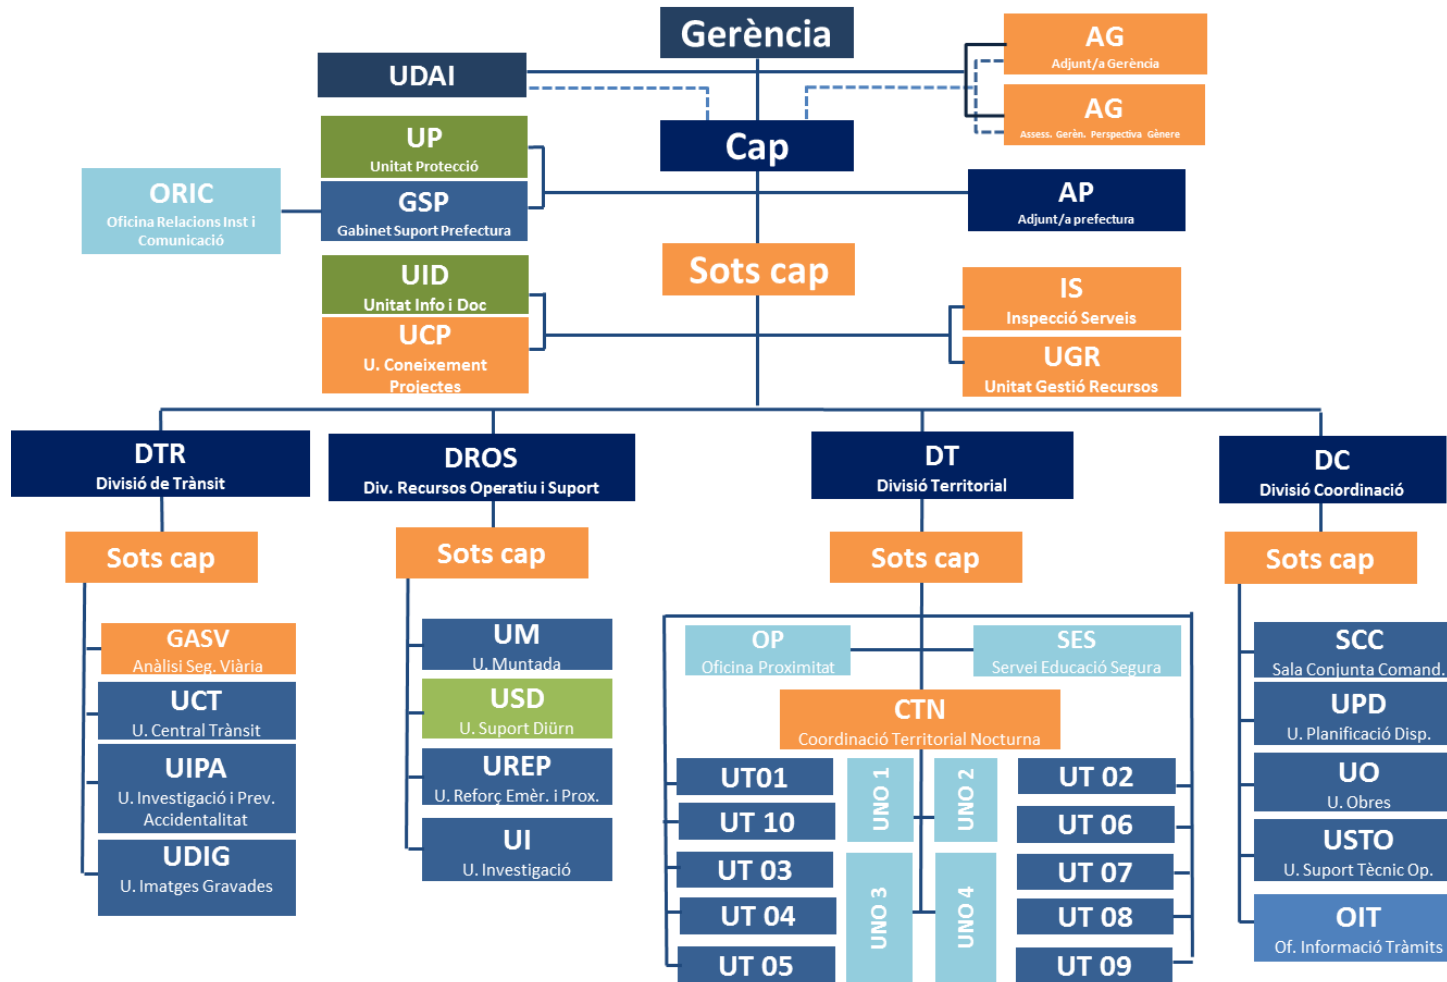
Gerència

UDAI

AG
Adjunt/a Gerència

AG
Assess. Gerèn. Perspectiva Gènere

Cap

UP
Unitat Protecció

GSP
Gabinet Suport Prefectura

ORIC
Oficina Relacions Inst i Comunicació

AP
Adjunt/a prefectura

Sots cap

UID
Unitat Info i Doc

UCP
U. Coneixement Projectes

IS
Inspecció Serveis

UGR
Unitat Gestió Recursos

DTR
Divisió de Trànsit

DROS
Div. Recursos Operatiu i Suport

DT
Divisió Territorial

DC
Divisió Coordinació

Sots cap

Sots cap

Sots cap

Sots cap

GASV
Anàlisi Seg. Viària

UCT
U. Central Trànsit

UIPA
U. Investigació i Prev. Accidentalitat

UDIG
U. Imatges Gravades

UM
U. Muntada

USD
U. Suport Diürn

UREP
U. Reforç Emèr. i Prox.

UI
U. Investigació

OP
Oficina Proximitat

SES
Servei Educació Segura

CTN
Coordinació Territorial Nocturna

UT01

UT 10

UT 03

UT 04

UT 05

UNO 1

UNO 2

UNO 3

UNO 4

UT 02

UT 06

UT 07

UT 08

UT 09

SCC
Sala Conjunta Comand.

UPD
U. Planificació Disp.

UO
U. Obres

USTO
U. Suport Tècnic Op.

OIT
Of. Informació Tràmits